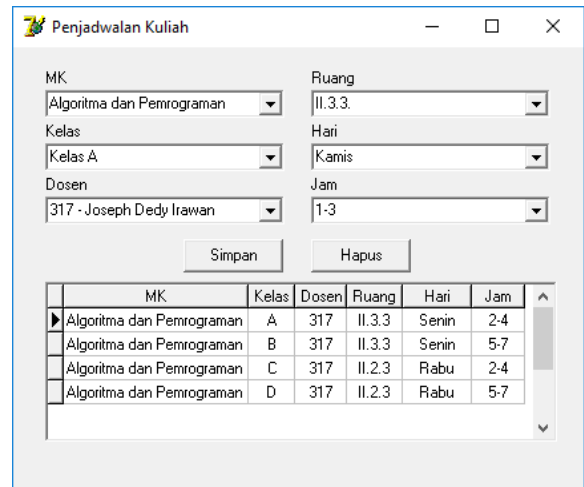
Penjadwalan Kuliah

MK
Algoritma dan Pemrograman

Kelas
Kelas A

Dosen
317 - Joseph Dedy Irawan

Ruang
II.3.3.

Hari
Kamis

Jam
1-3

Simpan

Hapus

| MK | Kelas | Dosen | Ruang | Hari | Jam |
|---|---|---|---|---|---|
| Algoritma dan Pemrograman | A | 317 | II.3.3 | Senin | 2-4 |
| Algoritma dan Pemrograman | B | 317 | II.3.3 | Senin | 5-7 |
| Algoritma dan Pemrograman | C | 317 | II.2.3 | Rabu | 2-4 |
| Algoritma dan Pemrograman | D | 317 | II.2.3 | Rabu | 5-7 |